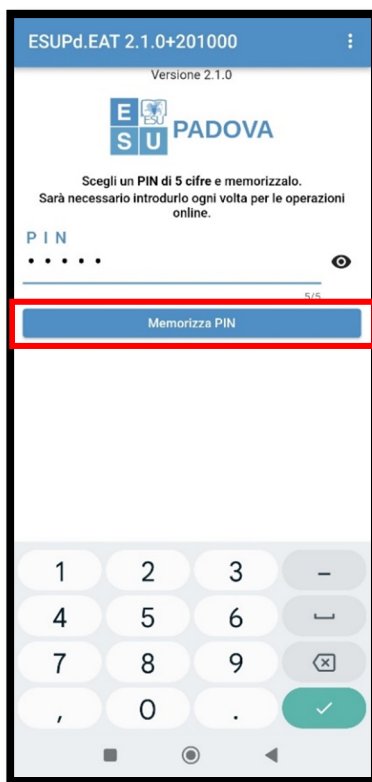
ESUPd.EAT 2.1.0+201000

Versione 2.1.0

E S U ESU PADOVA

Scegli un PIN di 5 cifre e memorizzalo.
Sarà necessario introdurlo ogni volta per le operazioni online.

PIN

•••••

5/5

Memorizza PIN

1 2 3 –
4 5 6
7 8 9
, 0 .